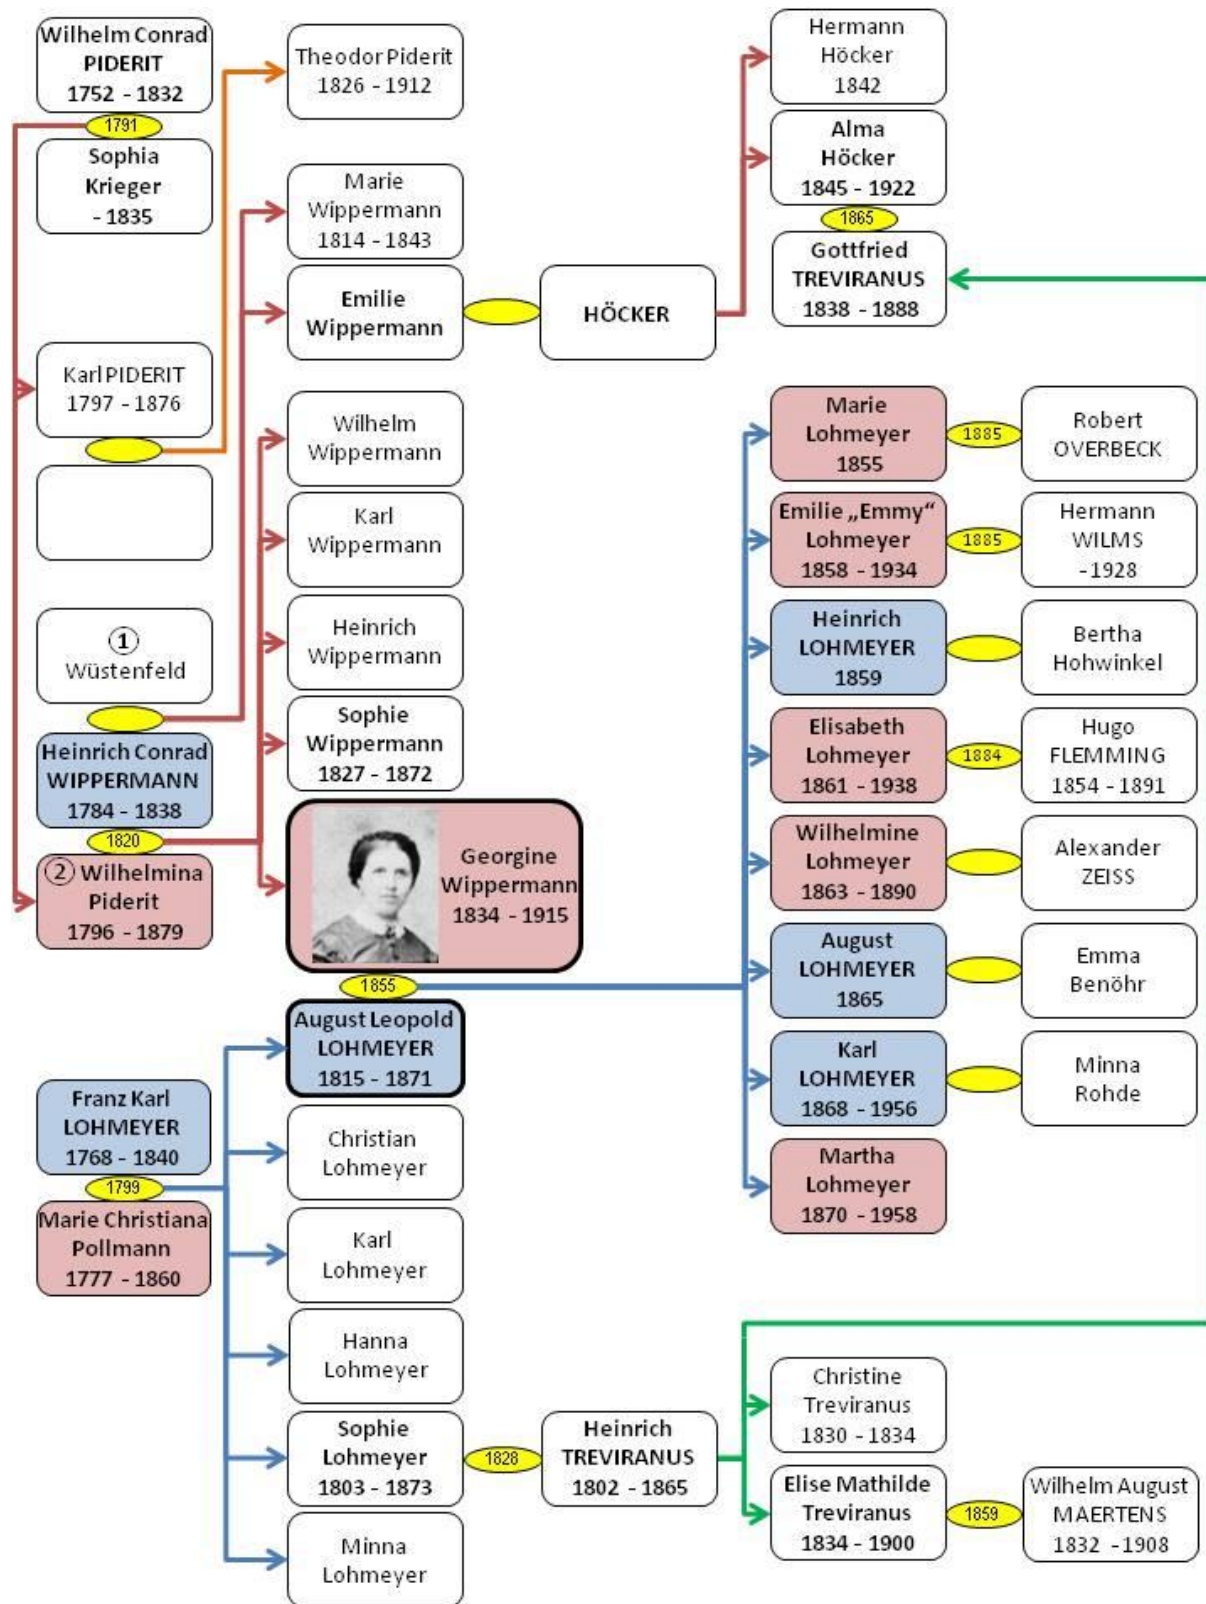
Wilhelm Conrad PIDERIT 1752 - 1832

1791

Sophia Krieger - 1835

Karl PIDERIT 1797 - 1876

① Wüstenfeld

Heinrich Conrad WIPPERMANN 1784 - 1838

1820

② Wilhelmina Piderit 1796 - 1879

Theodor Piderit 1826 - 1912

Marie Wippermann 1814 - 1843

Emilie Wippermann

HÖCKER

Wilhelm Wippermann

Karl Wippermann

Heinrich Wippermann

Sophie Wippermann 1827 - 1872

Georgine Wippermann 1834 - 1915

1855

August Leopold LOHMEYER 1815 - 1871

Franz Karl LOHMEYER 1768 - 1840

1799

Marie Christiana Pollmann 1777 - 1860

Christian Lohmeyer

Karl Lohmeyer

Hanna Lohmeyer

Sophie Lohmeyer 1803 - 1873

1828

Heinrich TREVIRANUS 1802 - 1865

Minna Lohmeyer

Hermann Höcker 1842

Alma Höcker 1845 - 1922

1865

Gottfried TREVIRANUS 1838 - 1888

Marie Lohmeyer 1855

1885

Robert OVERBECK

Emilie „Emmy“ Lohmeyer 1858 - 1934

1885

Hermann WILMS -1928

Heinrich LOHMEYER 1859

Bertha Hohwinkel

Elisabeth Lohmeyer 1861 - 1938

1884

Hugo FLEMMING 1854 - 1891

Wilhelmine Lohmeyer 1863 - 1890

Alexander ZEISS

August LOHMEYER 1865

Emma Benöhr

Karl LOHMEYER 1868 - 1956

Minna Rohde

Martha Lohmeyer 1870 - 1958

Christine Treviranus 1830 - 1834

Elise Mathilde Treviranus 1834 - 1900

1859

Wilhelm August MAERTENS 1832 - 1908